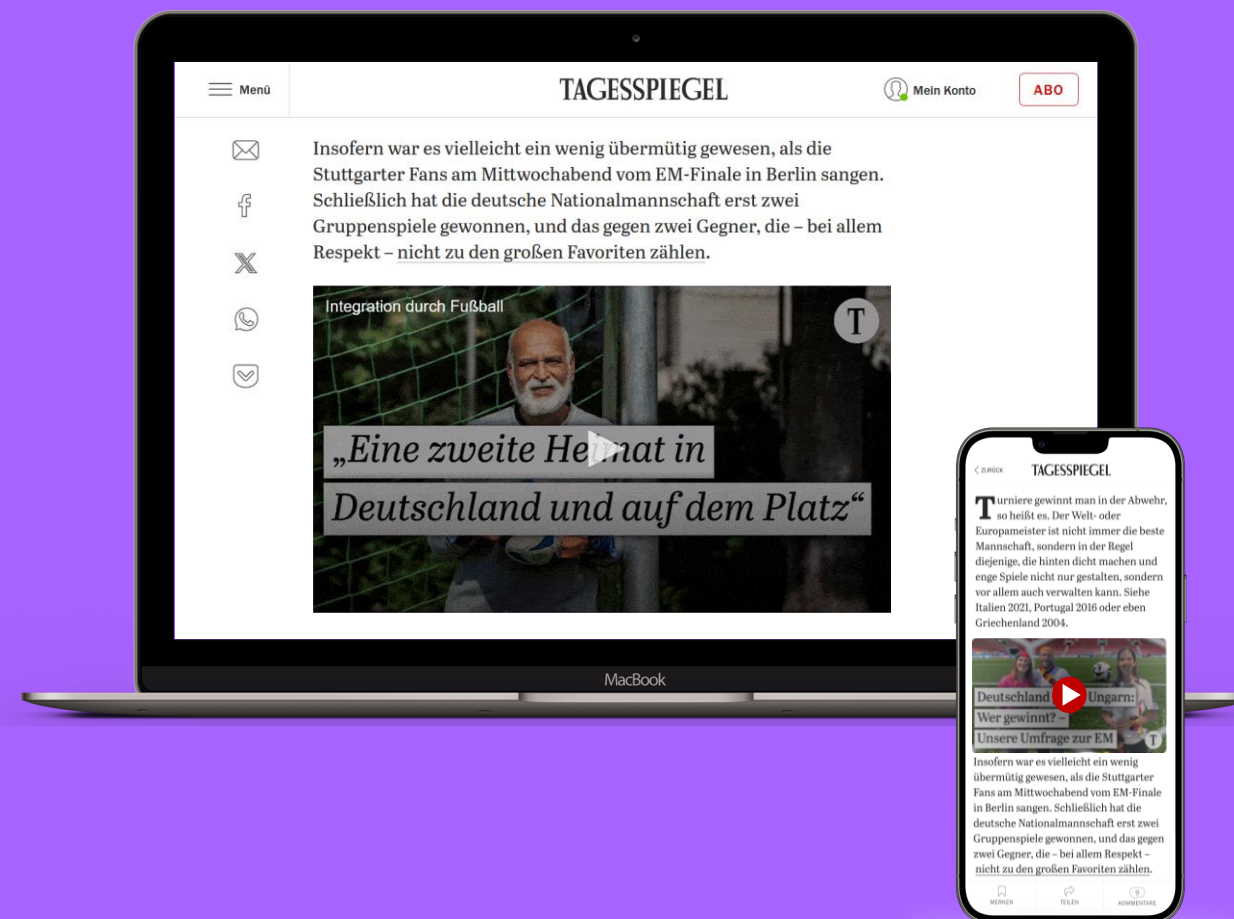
Menü

TAGESSPIEGEL

Mein Konto

ABO

Insofern war es vielleicht ein wenig übermütig gewesen, als die Stuttgarter Fans am Mittwochabend vom EM-Finale in Berlin sangen. Schließlich hat die deutsche Nationalmannschaft erst zwei Gruppenspiele gewonnen, und das gegen zwei Gegner, die – bei allem Respekt – nicht zu den großen Favoriten zählen.

Integration durch Fußball

T

„Eine zweite Heimat in Deutschland und auf dem Platz“

MacBook

ZURÜCK

TAGESSPIEGEL

Turniere gewinnt man in der Abwehr, so heißt es. Der Welt- oder Europameister ist nicht immer die beste Mannschaft, sondern in der Regel diejenige, die hinten dicht machen und enge Spiele nicht nur gestalten, sondern vor allem auch verwalten kann. Siehe Italien 2021, Portugal 2016 oder eben Griechenland 2004.

Deutschland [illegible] Ungarn: Wer gewinnt? – Unsere Umfrage zur EM

T

Insofern war es vielleicht ein wenig übermütig gewesen, als die Stuttgarter Fans am Mittwochabend vom EM-Finale in Berlin sangen. Schließlich hat die deutsche Nationalmannschaft erst zwei Gruppenspiele gewonnen, und das gegen zwei Gegner, die – bei allem Respekt – nicht zu den großen Favoriten zählen.

MERKEN

TEILEN

9
KOMMENTARE